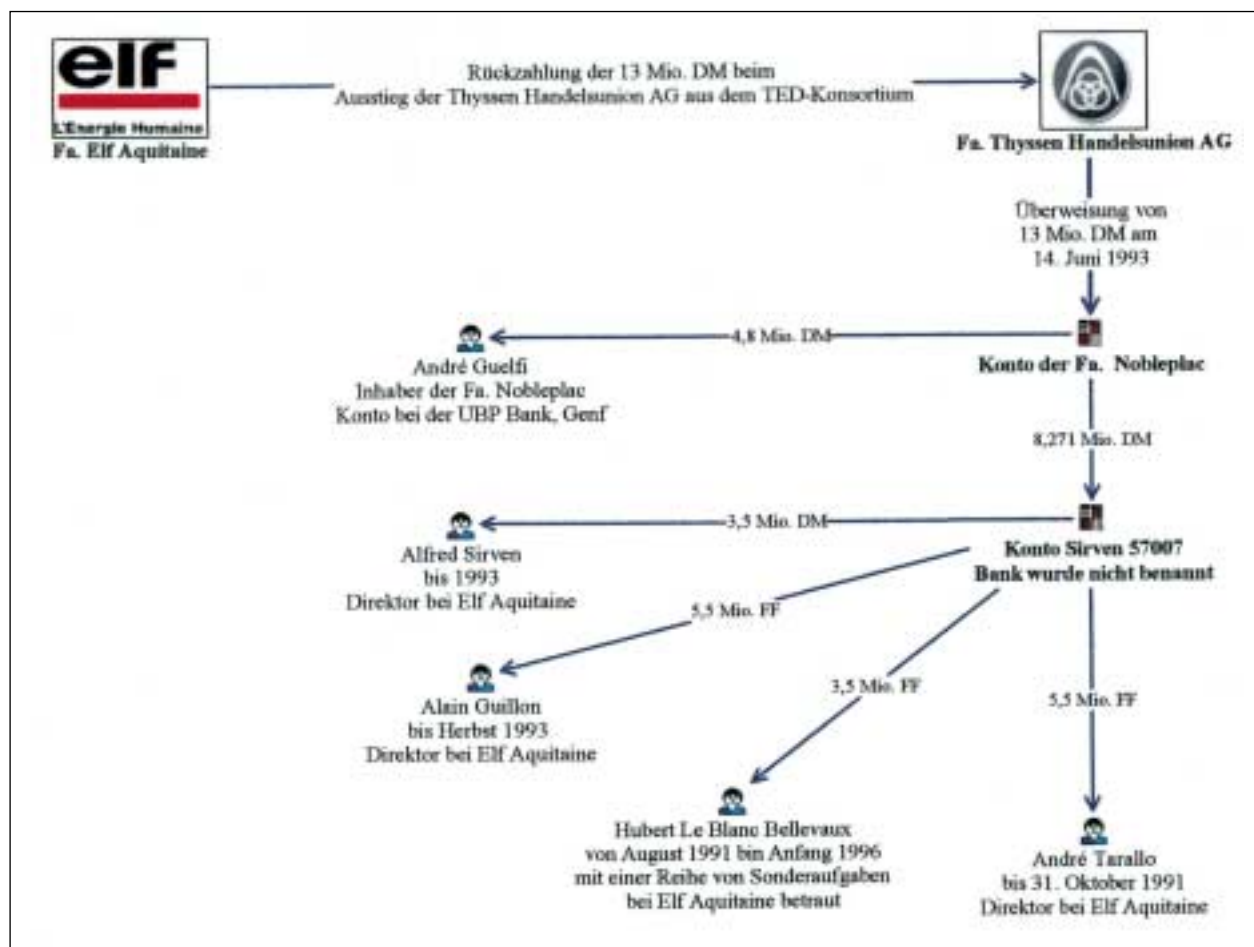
elf
L'Energie Humaine
Fa. Elf Aquitaine

Rückzahlung der 13 Mio. DM beim Ausstieg der Thyssen Handelsunion AG aus dem TED-Konsortium

Fa. Thyssen Handelsunion AG

Überweisung von 13 Mio. DM am 14. Juni 1993

Konto der Fa. Nobleplac

4,8 Mio. DM

André Guelfi
Inhaber der Fa. Nobleplac
Konto bei der UBP Bank, Genf

8,271 Mio. DM

Konto Sirven 57007
Bank wurde nicht benannt

3,5 Mio. DM

Alfred Sirven
bis 1993
Direktor bei Elf Aquitaine

5,5 Mio. FF

Alain Guillon
bis Herbst 1993
Direktor bei Elf Aquitaine

3,5 Mio. FF

5,5 Mio. FF

Hubert Le Blanc Bellevaux
von August 1991 bin Anfang 1996
mit einer Reihe von Sonderaufgaben
bei Elf Aquitaine betraut

André Tarallo
bis 31. Oktober 1991
Direktor bei Elf Aquitaine